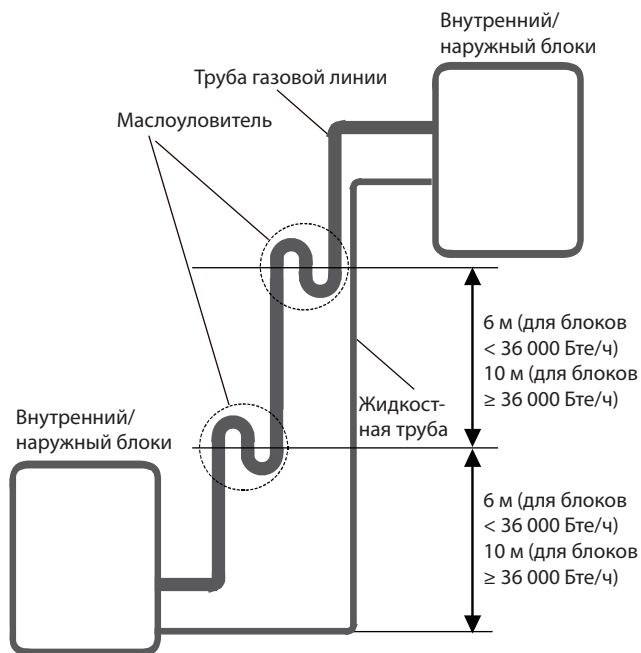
Внутренний/
наружный блоки

Труба газовой линии

Маслоуловитель

6 м (для блоков < 36 000 Бте/ч)
10 м (для блоков ≥ 36 000 Бте/ч)

Внутренний/
наружный блоки

Жидкостная труба

6 м (для блоков < 36 000 Бте/ч)
10 м (для блоков ≥ 36 000 Бте/ч)